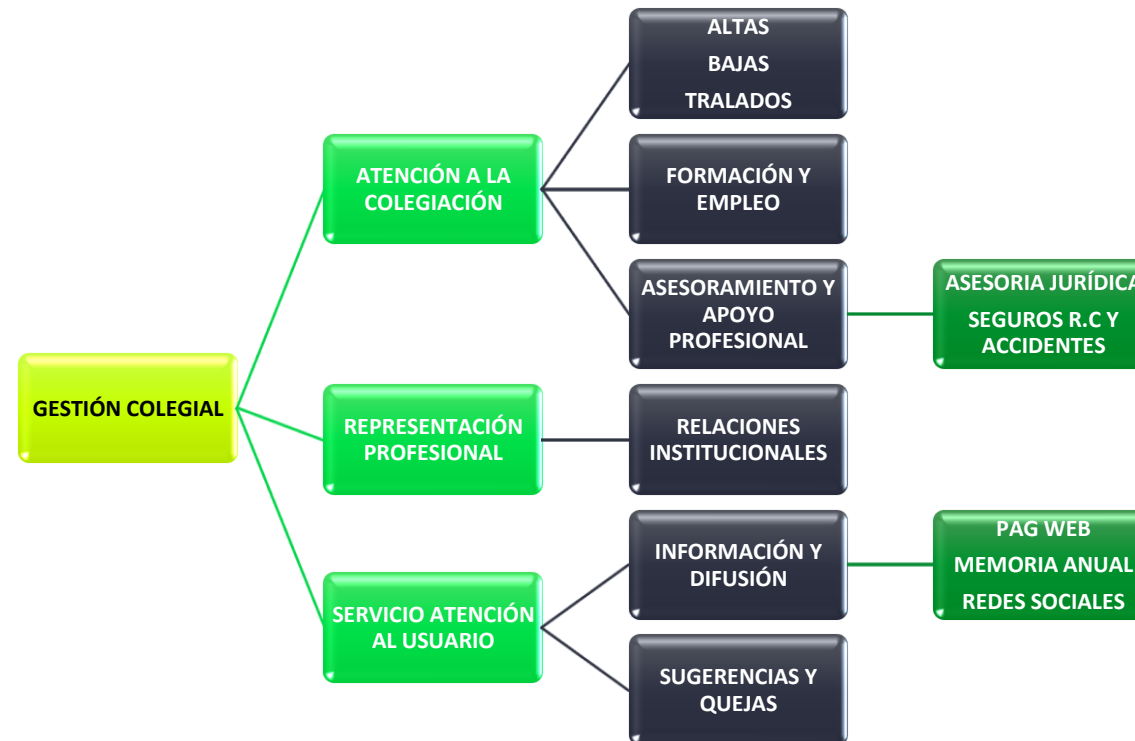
GESTIÓN COLEGIAL

ATENCIÓN A LA COLEGIACIÓN

ALTAS
BAJAS
TRALADOS

FORMACIÓN Y EMPLEO

ASESORAMIENTO Y APOYO PROFESIONAL

ASESORIA JURÍDICA
SEGUROS R.C Y ACCIDENTES

REPRESENTACIÓN PROFESIONAL

RELACIONES INSTITUCIONALES

SERVICIO ATENCIÓN AL USUARIO

INFORMACIÓN Y DIFUSIÓN

PAG WEB
MEMORIA ANUAL
REDES SOCIALES

SUGERENCIAS Y QUEJAS